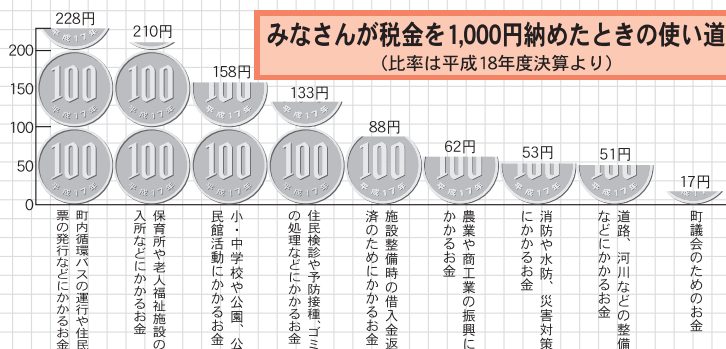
みなさんが税金を1,000円納めたときの使い道
（比率は平成18年度決算より）

200
150
100
50
0

228円
210円
158円
133円
88円
62円
53円
51円
17円

100 平成17年

町内循環バスの運行や住民票の発行などにかかるお金

保育所や老人福祉施設の入所などにかかるお金

小・中学校や公園、公民館活動にかかるお金

住民検診や予防接種、ゴミの処理などにかかるお金

施設整備時の借入金返済のためにかかるお金

農業や商工業の振興にかかるお金

消防や水防、災害対策にかかるお金

道路、河川などの整備などにかかるお金

町議会のためのお金